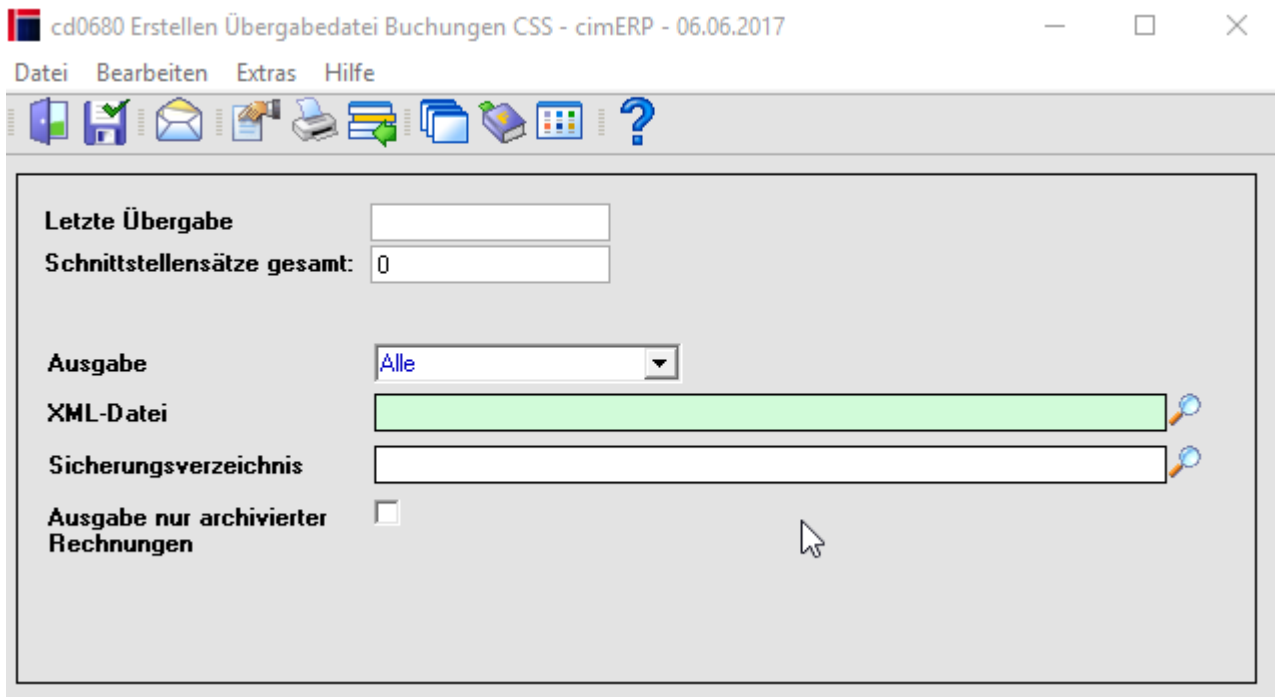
cd0680 Erstellen Übergabedatei Buchungen CSS - cimERP - 06.06.2017

Datei Bearbeiten Extras Hilfe

Letzte Übergabe

Schnittstellensätze gesamt: 0

Ausgabe Alle

XML-Datei

Sicherungsverzeichnis

Ausgabe nur archivierter Rechnungen